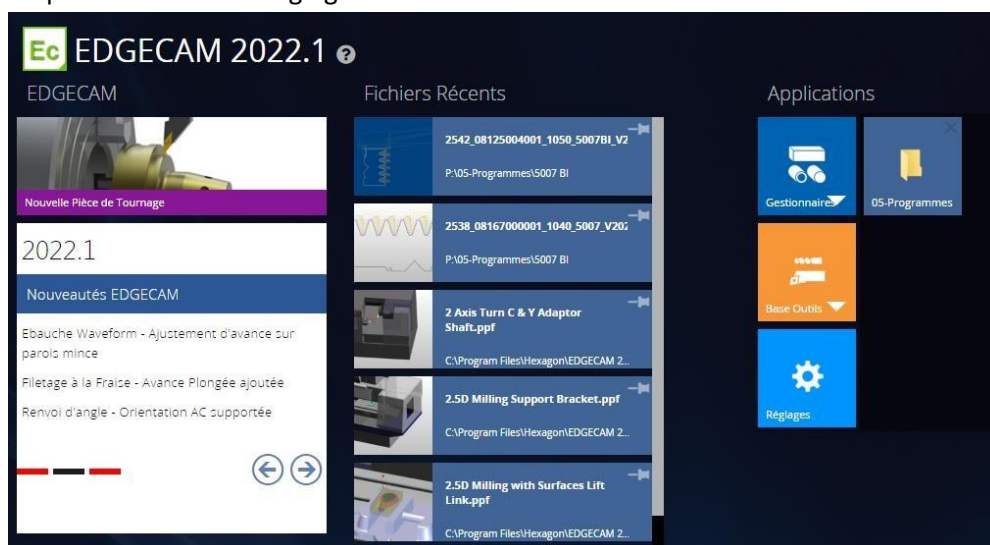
Ec EDGECAM 2022.1

EDGECAM

Nouvelle Pièce de Tournage

2022.1

Nouveautés EDGECAM

Ebauche Waveform - Ajustement d'avance sur parois mince

Filetage à la Fraise - Avance Plongée ajoutée

Renvoi d'angle - Orientation AC supportée

Fichiers Récents

2542_08125004001_1050_5007BI_V2
P:\05-Programmes\5007 BI

2538_08167000001_1040_5007_V20
P:\05-Programmes\5007 BI

2 Axis Turn C & Y Adaptor Shaft.ppf
C:\Program Files\Hexagon\EDGECAM 2...

2.5D Milling Support Bracket.ppf
C:\Program Files\Hexagon\EDGECAM 2...

2.5D Milling with Surfaces Lift Link.ppf
C:\Program Files\Hexagon\EDGECAM 2...

Applications

Gestionnaires

05-Programmes

Base Outils

Réglages